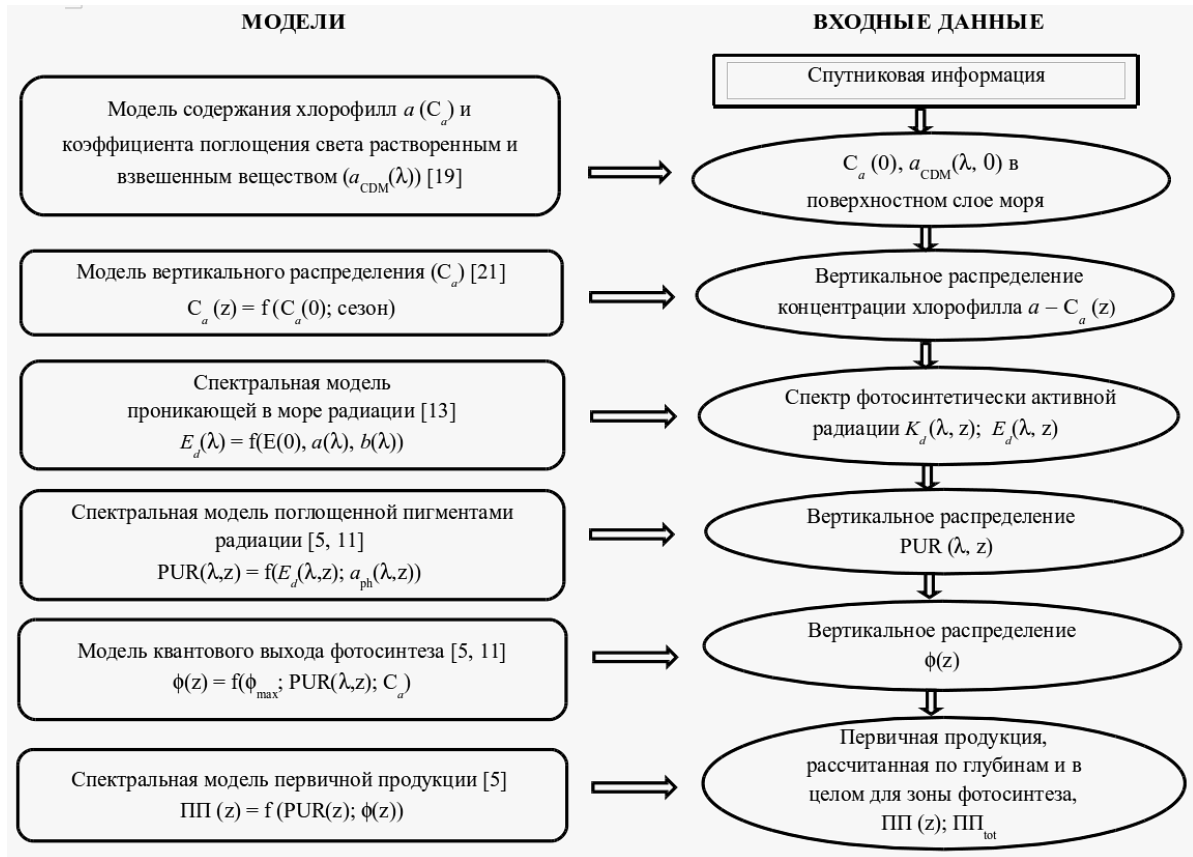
МОДЕЛИ

ВХОДНЫЕ ДАННЫЕ

Спутниковая информация

Модель содержания хлорофилл $a$ ($C_a$) и коэффициента поглощения света растворенным и взвешенным веществом ($a_{CDM}(\lambda)$) [19]

$C_a(0)$, $a_{CDM}(\lambda, 0)$ в поверхностном слое моря

Модель вертикального распределения ($C_a$) [21]
$C_a(z) = f(C_a(0);$ сезон$)$

Вертикальное распределение концентрации хлорофилла $a$ – $C_a(z)$

Спектральная модель проникающей в море радиации [13]
$E_d(\lambda) = f(E(0), a(\lambda), b(\lambda))$

Спектр фотосинтетически активной радиации $K_d(\lambda, z)$; $E_d(\lambda, z)$

Спектральная модель поглощенной пигментами радиации [5, 11]
$PUR(\lambda,z) = f(E_d(\lambda,z); a_{ph}(\lambda,z))$

Вертикальное распределение PUR $(\lambda, z)$

Модель квантового выхода фотосинтеза [5, 11]
$\phi(z) = f(\phi_{max}; PUR(\lambda,z); C_a)$

Вертикальное распределение $\phi(z)$

Спектральная модель первичной продукции [5]
ПП $(z) = f(PUR(z); \phi(z))$

Первичная продукция, рассчитанная по глубинам и в целом для зоны фотосинтеза, ПП $(z)$; ПП$_{tot}$